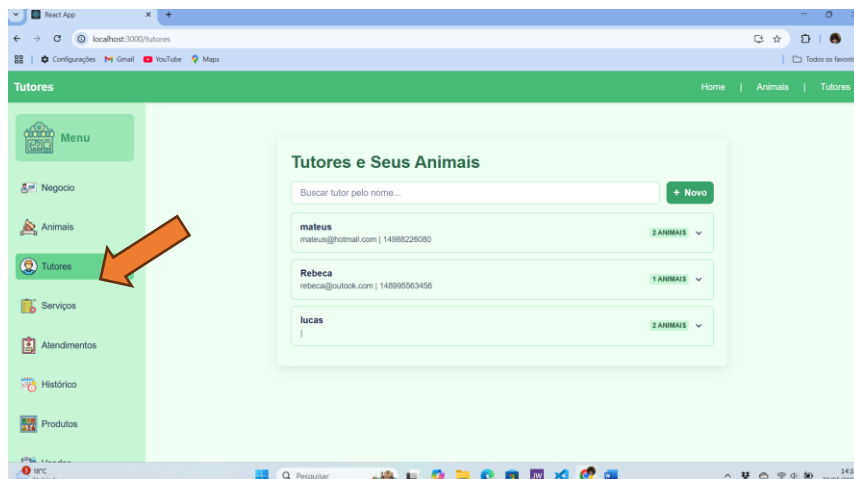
React App
localhost:3000/tutores
Configurações Gmail YouTube Maps
Todos os favorit

Tutores
Home | Animais | Tutores

Menu
Negocio
Animais
Tutores
Serviços
Atendimentos
Histórico
Produtos
Vendas

Tutores e Seus Animais
Buscar tutor pelo nome...
+ Novo

mateus
mateus@hotmail.com | 14988226080
2 ANIMAIS

Rebeca
rebeca@outook.com | 148995563456
1 ANIMAIS

lucas
|
2 ANIMAIS

18°C
Pesquisar
14:3